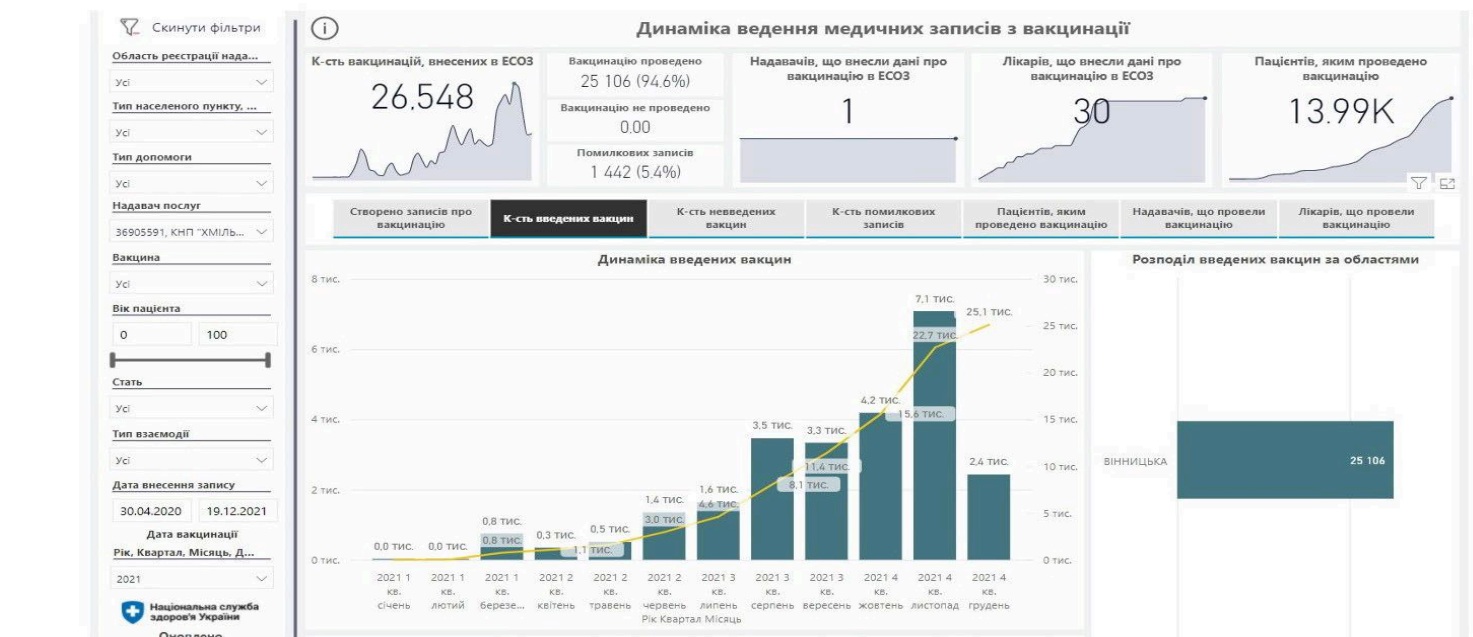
Скинути фільтри

Область реєстрації нада...
Усі
Тип населеного пункту, ...
Усі
Тип допомоги
Усі
Надавач послуг
36905591, КНП "ХМІЛЬ...
Вакцина
Усі
Вік пацієнта
0 100
Стать
Усі
Тип взаємодії
Усі
Дата внесення запису
30.04.2020 19.12.2021
Дата вакцинації
Рік, Квартал, Місяць, Д...
2021

Національна служба здоров'я України
Оновлено

Динаміка ведення медичних записів з вакцинації

К-сть вакцинацій, внесених в ЕСОЗ
26 548

Вакцинацію проведено
25 106 (94.6%)
Вакцинацію не проведено
0.00
Помилкових записів
1 442 (5.4%)

Надавачів, що внесли дані про вакцинацію в ЕСОЗ
1

Лікарів, що внесли дані про вакцинацію в ЕСОЗ
30

Пацієнтів, яким проведено вакцинацію
13.99K

| Створено записів про вакцинацію | К-сть введених вакцин | К-сть невведених вакцин | К-сть помилкових записів | Пацієнтів, яким проведено вакцинацію | Надавачів, що провели вакцинацію | Лікарів, що провели вакцинацію |
|---|---|---|---|---|---|---|

Динаміка введених вакцин
8 тис.
6 тис.
4 тис.
2 тис.
0 тис.
30 тис.
25 тис.
20 тис.
15 тис.
10 тис.
5 тис.
0 тис.
0,0 тис. 0,0 тис. 0,8 тис. 0,8 тис. 0,3 тис. 1,1 тис. 0,5 тис. 1,4 тис. 3,0 тис. 1,6 тис. 4,6 тис. 3,5 тис. 8,1 тис. 3,3 тис. 11,4 тис. 4,2 тис. 15,6 тис. 7,1 тис. 22,7 тис. 2,4 тис. 25,1 тис.
2021 1 кв. січень
2021 1 кв. лютий
2021 1 кв. березе...
2021 2 кв. квітень
2021 2 кв. травень
2021 2 кв. червень
2021 3 кв. липень
2021 3 кв. серпень
2021 3 кв. вересень
2021 4 кв. жовтень
2021 4 кв. листопад
2021 4 кв. грудень
Рік Квартал Місяць

Розподіл введених вакцин за областями
ВІННИЦЬКА
25 106